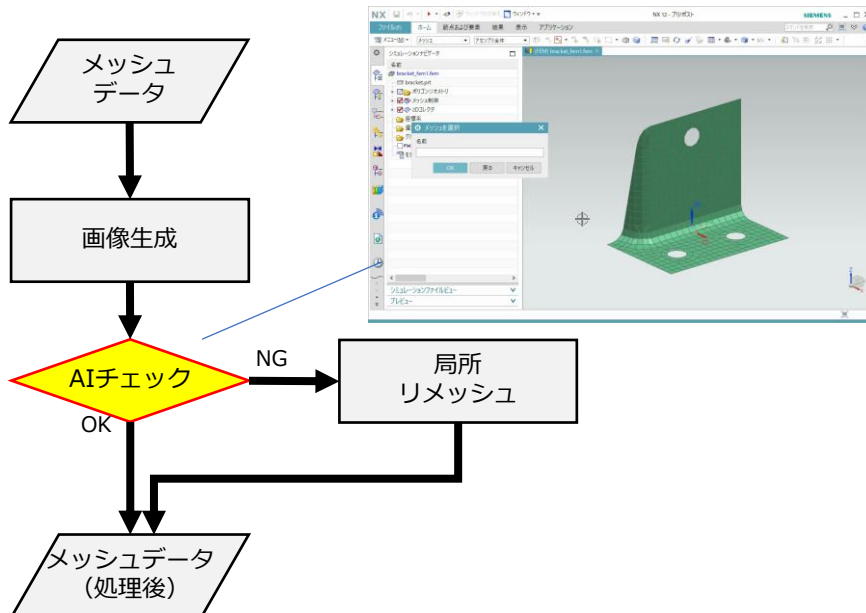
メッシュデータ

画像生成

AIチェック

NG

局所リメッシュ

OK

メッシュデータ（処理後）

NX 12 - プリ/ポスト

SIEMENS

ファイル(F)　ホーム　節点および要素　結果　表示　アプリケーション

シミュレーションナビゲーター

名前

bracket_fem1.fem

bracket.prt

ポリゴンジオメトリ

メッシュ制御

3Dコレクタ

座標系

メッシュを選択

名前

OK　戻る　キャンセル

シミュレーションファイルビュー

プレビュー

bracket_fem1.fem